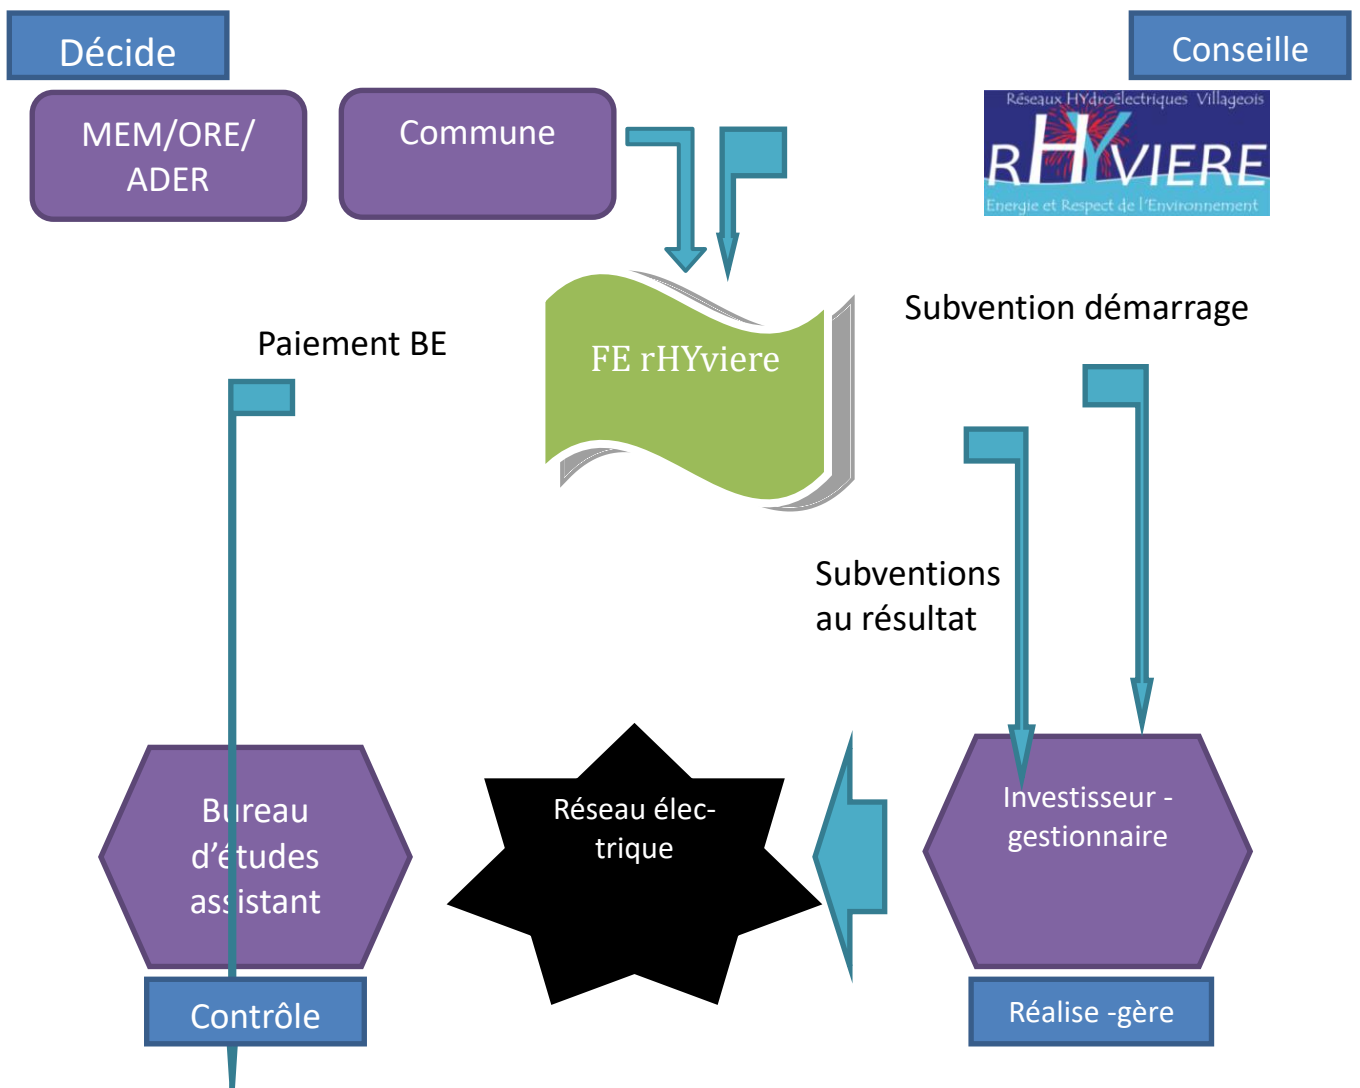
Décide

MEM/ORE/ ADER

Commune

Conseille

Réseaux HYdroélectriques Villageois
RHYVIERE
Energie et Respect de l'Environnement

FE rHYviere

Subvention démarrage

Paiement BE

Subventions au résultat

Bureau d'études assistant

Réseau élec-trique

Investisseur - gestionnaire

Contrôle

Réalise -gère